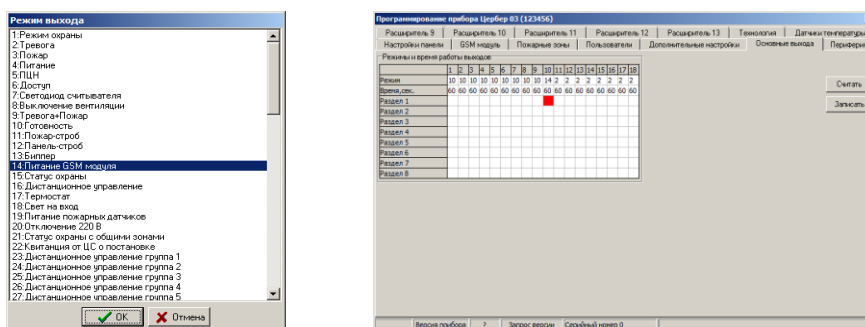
Режим выхода

1:Режим охраны
2:Тревога
3:Пожар
4:Питание
5:ПЦН
6:Доступ
7:Светодиод считывателя
8:Выключение вентиляции
9:Тревога+Пожар
10:Готовность
11:Пожар-строб
12:Панель-строб
13:Биппер
14:Питание GSM модуля
15:Статус охраны
16:Дистанционное управление
17:Термостат
18:Свет на вход
19:Питание пожарных датчиков
20:Отключение 220 В
21:Статус охраны с общими зонами
22:Квитанция от ЦС о постановке
23:Дистанционное управление группа 1
24:Дистанционное управление группа 2
25:Дистанционное управление группа 3
26:Дистанционное управление группа 4
27:Дистанционное управление группа 5

OK
Отмена

Программирование прибора Цербер 03 (123456)

Расширитель 9 | Расширитель 10 | Расширитель 11 | Расширитель 12 | Расширитель 13 | Технология | Датчики температуры
Настройки панели | GSM модуль | Пожарные зоны | Пользователи | Дополнительные настройки | Основные выхода | Перифери

Режимы и время работы выходов

| | 1 | 2 | 3 | 4 | 5 | 6 | 7 | 8 | 9 | 10 | 11 | 12 | 13 | 14 | 15 | 16 | 17 | 18 |
|---|---|---|---|---|---|---|---|---|---|---|---|---|---|---|---|---|---|---|
| Режим | 10 | 10 | 10 | 10 | 10 | 10 | 10 | 10 | 10 | 14 | 2 | 2 | 2 | 2 | 2 | 2 | 2 | 2 |
| Время,сек. | 60 | 60 | 60 | 60 | 60 | 60 | 60 | 60 | 60 | 60 | 60 | 60 | 60 | 60 | 60 | 60 | 60 | 60 |
| Раздел 1 | | | | | | | | | | | | | | | | | | |
| Раздел 2 | | | | | | | | | | | | | | | | | | |
| Раздел 3 | | | | | | | | | | | | | | | | | | |
| Раздел 4 | | | | | | | | | | | | | | | | | | |
| Раздел 5 | | | | | | | | | | | | | | | | | | |
| Раздел 6 | | | | | | | | | | | | | | | | | | |
| Раздел 7 | | | | | | | | | | | | | | | | | | |
| Раздел 8 | | | | | | | | | | | | | | | | | | |

Считать
Записать

Версия прибора | ? | Запрос версии | Серийный номер 0